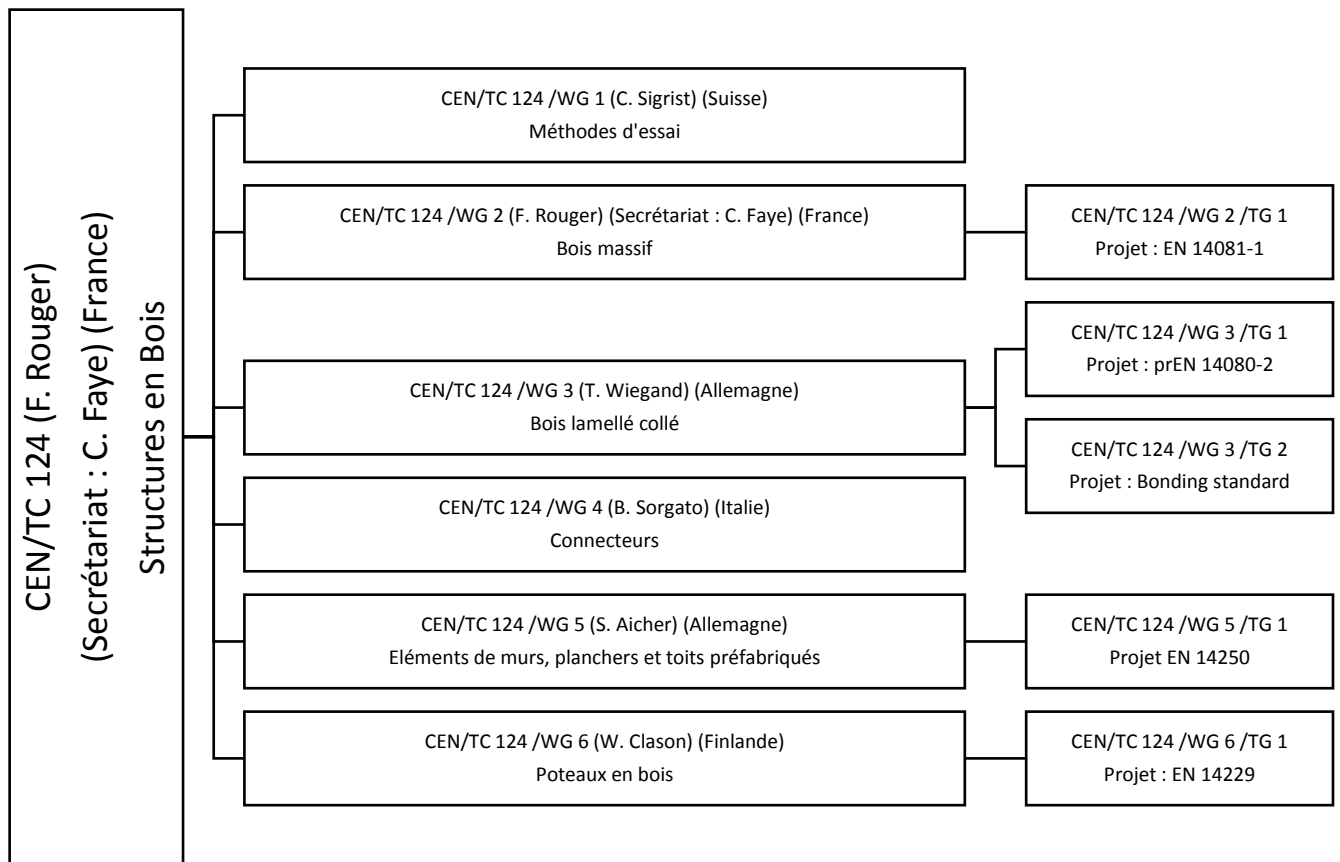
CEN/TC 124 (F. Rouger)
(Secrétariat : C. Faye) (France)
Structures en Bois

CEN/TC 124 /WG 1 (C. Sigrist) (Suisse)
Méthodes d'essai

CEN/TC 124 /WG 2 (F. Rouger) (Secrétariat : C. Faye) (France)
Bois massif

CEN/TC 124 /WG 2 /TG 1
Projet : EN 14081-1

CEN/TC 124 /WG 3 (T. Wiegand) (Allemagne)
Bois lamellé collé

CEN/TC 124 /WG 3 /TG 1
Projet : prEN 14080-2

CEN/TC 124 /WG 3 /TG 2
Projet : Bonding standard

CEN/TC 124 /WG 4 (B. Sorgato) (Italie)
Connecteurs

CEN/TC 124 /WG 5 (S. Aicher) (Allemagne)
Eléments de murs, planchers et toits préfabriqués

CEN/TC 124 /WG 5 /TG 1
Projet EN 14250

CEN/TC 124 /WG 6 (W. Clason) (Finlande)
Poteaux en bois

CEN/TC 124 /WG 6 /TG 1
Projet : EN 14229